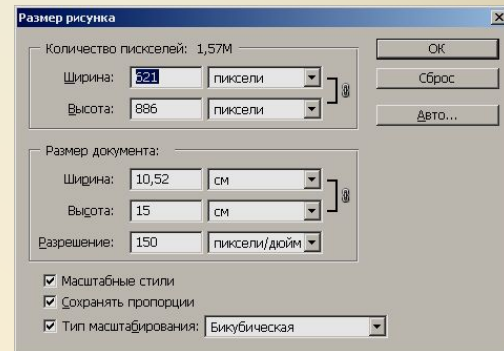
Размер рисунка

Количество пикселей: 1,57М

Ширина: 621 пиксели

Высота: 886 пиксели

OK

Сброс

Авто...

Размер документа:

Ширина: 10,52 см

Высота: 15 см

Разрешение: 150 пиксели/дюйм

Масштабные стили

Сохранять пропорции

Тип масштабирования: Бикубическая